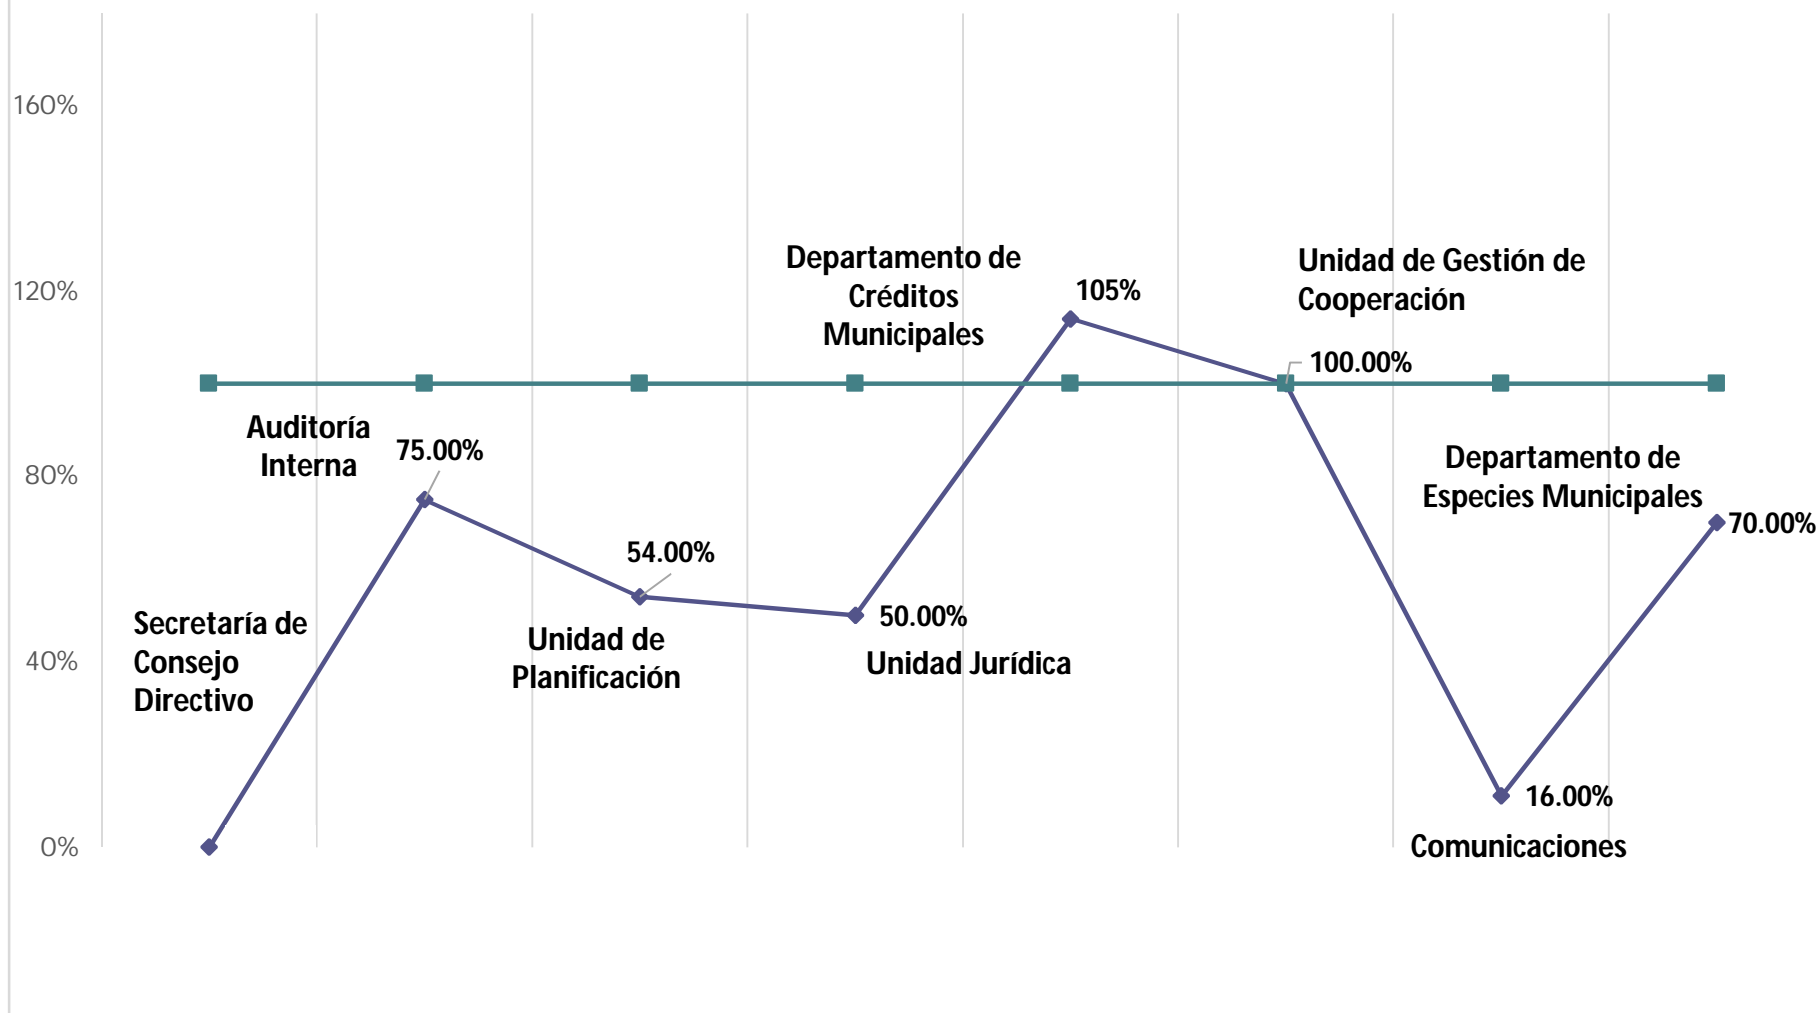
160%

120%

80%

40%

0%

Departamento de Créditos Municipales

105%

Unidad de Gestión de Cooperación

100.00%

Auditoría Interna

75.00%

Departamento de Especies Municipales

70.00%

54.00%

Secretaría de Consejo Directivo

Unidad de Planificación

50.00%

Unidad Jurídica

16.00%

Comunicaciones